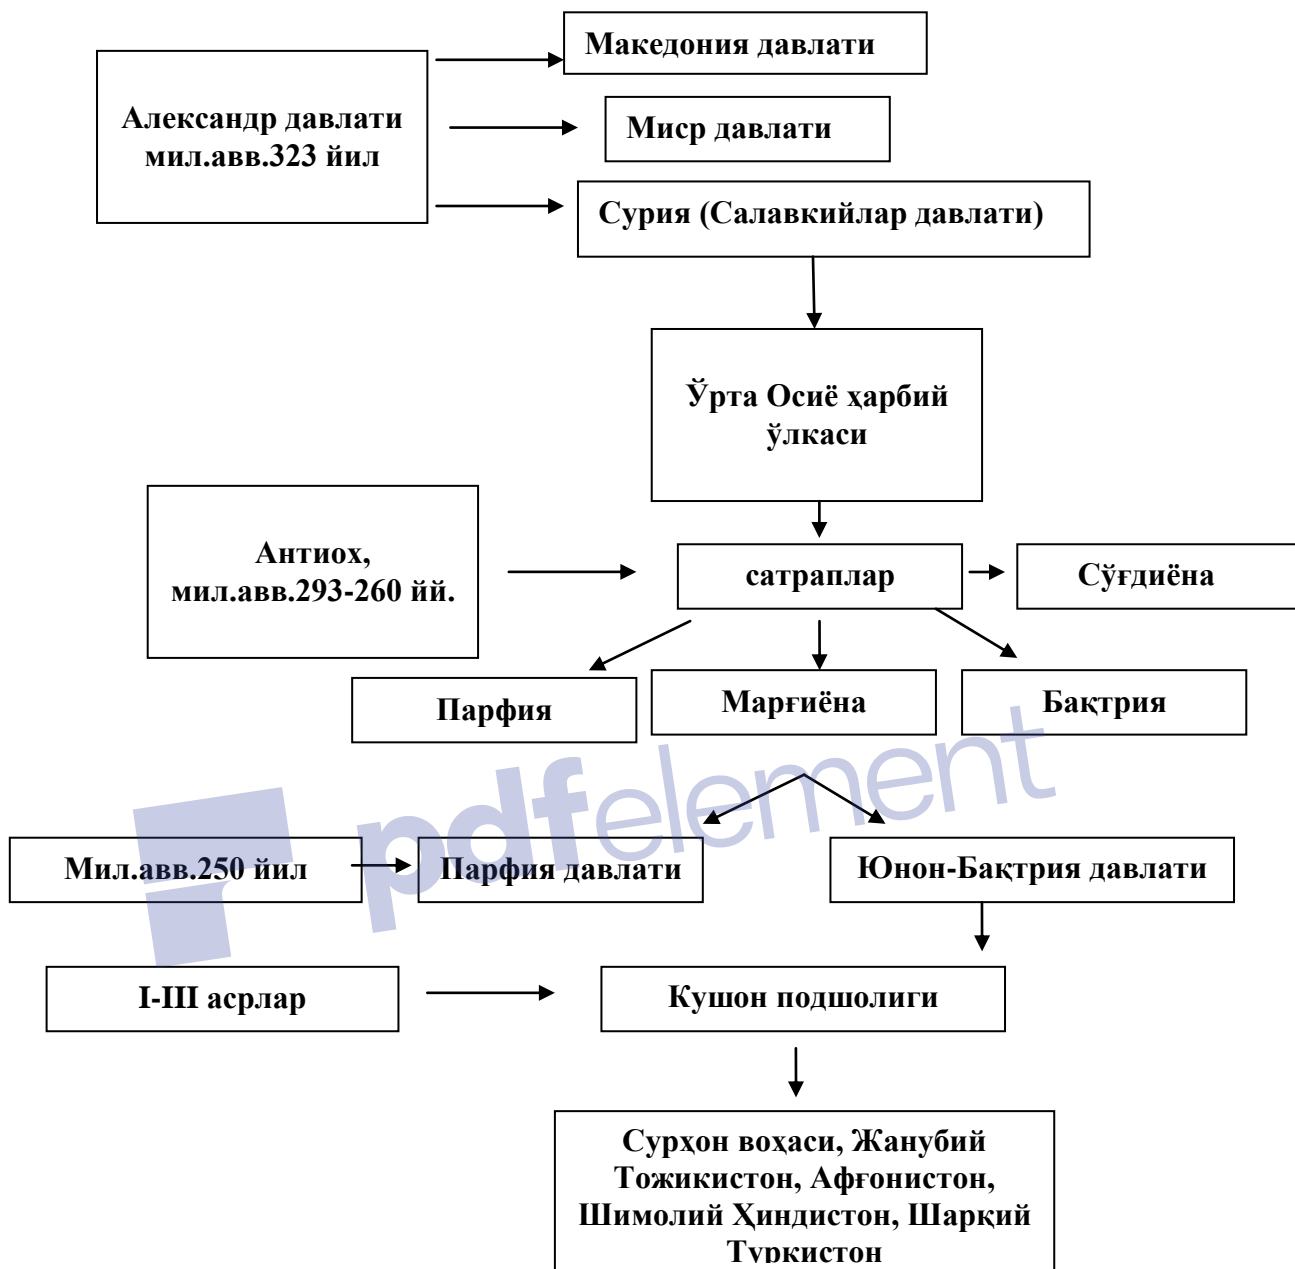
Александр давлати мил.авв.323 йил

Македония давлати

Миср давлати

Сурия (Салавкийлар давлати)

Ўрта Осиё ҳарбий ўлкаси

Антиох, мил.авв.293-260 йй.

сатраплар

Сўғдиёна

Парфия

Марғиёна

Бактрия

pdfelement

Мил.авв.250 йил

Парфия давлати

Юнон-Бактрия давлати

I-III асрлар

Кушон подшолиги

Сурхон воҳаси, Жанубий Тожикистон, Афғонистон, Шимолий Ҳиндистон, Шарқий Туркистон